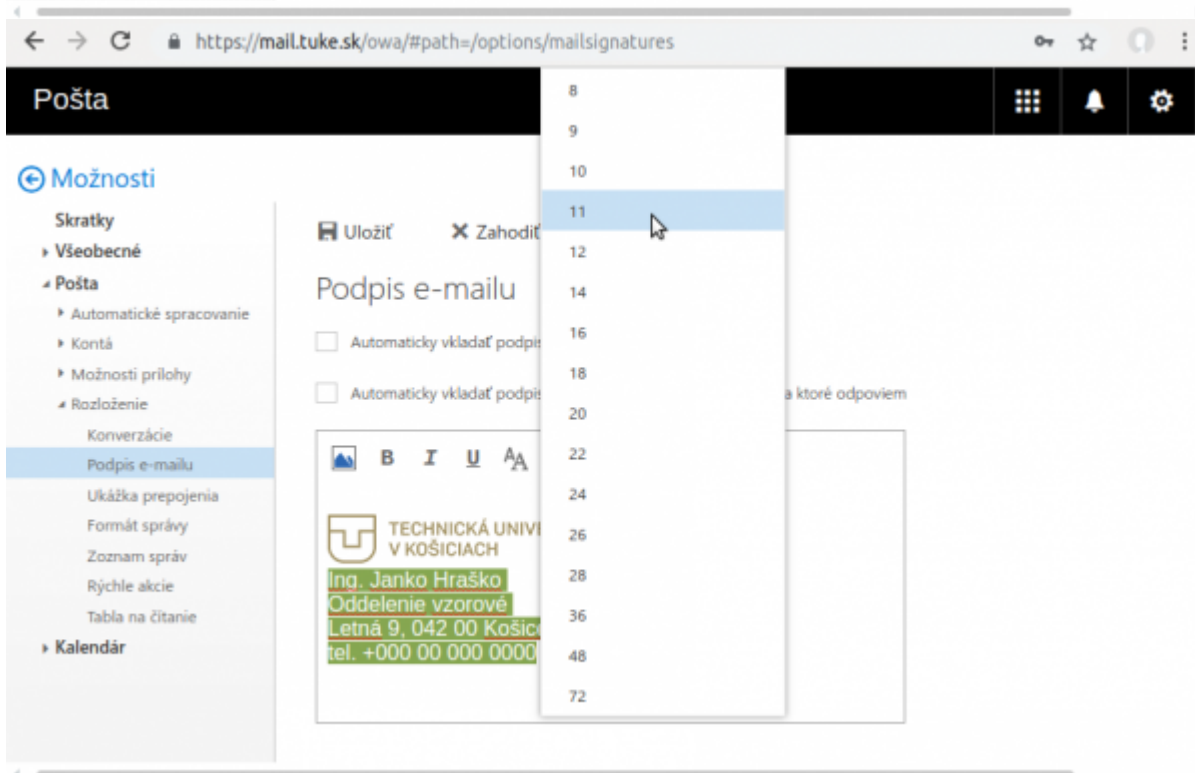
https://mail.tuke.sk/owa/#path=/options/mailsignatures

Pošta

Možnosti

Skratky
Všeobecné
Pošta
Automatické spracovanie
Kontá
Možnosti prílohy
Rozloženie
Konverzácie
Podpis e-mailu
Ukážka prepojenia
Formát správy
Zoznam správ
Rýchle akcie
Tabla na čítanie
Kalendár

Uložiť
Zahodiť

Podpis e-mailu

Automaticky vkladať podpis

Automaticky vkladať podpis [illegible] a ktoré odpoviem

B I U

TECHNICKÁ UNIV
V KOŠICIACH
Ing. Janko Hraško
Oddelenie vzorové
Letná 9, 042 00 Košic
tel. +000 00 000 0000

8
9
10
11
12
14
16
18
20
22
24
26
28
36
48
72